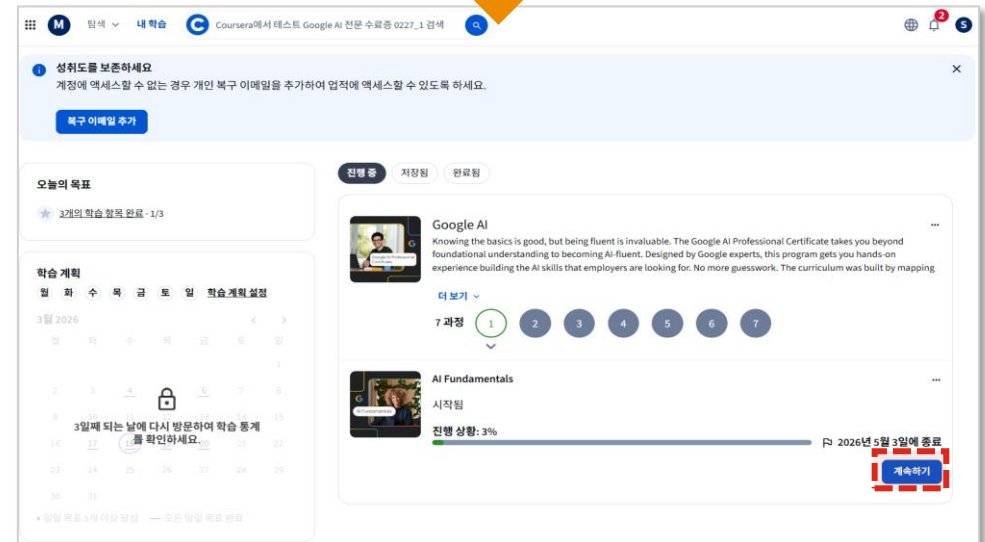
M 탐색 내 학습 Coursera에서 테스트 Google AI 전문 수료증 0227_1 검색

2 S

성취도를 보존하세요
계정에 액세스할 수 없는 경우 개인 복구 이메일을 추가하여 업적에 액세스할 수 있도록 하세요.

복구 이메일 추가

×

오늘의 목표

3개의 학습 항목 완료 · 1/3

학습 계획
월 화 수 목 금 토 일 학습 계획 설정

3월 2026

3일째 되는 날에 다시 방문하여 학습 통계를 확인하세요.

진행 중 저장됨 완료됨

Google AI

Knowing the basics is good, but being fluent is invaluable. The Google AI Professional Certificate takes you beyond foundational understanding to becoming AI-fluent. Designed by Google experts, this program gets you hands-on experience building the AI skills that employers are looking for. No more guesswork. The curriculum was built by mapping

더 보기

7 과정 1 2 3 4 5 6 7

AI Fundamentals

시작됨

진행 상황: 3%

2026년 5월 3일에 종료

계속하기